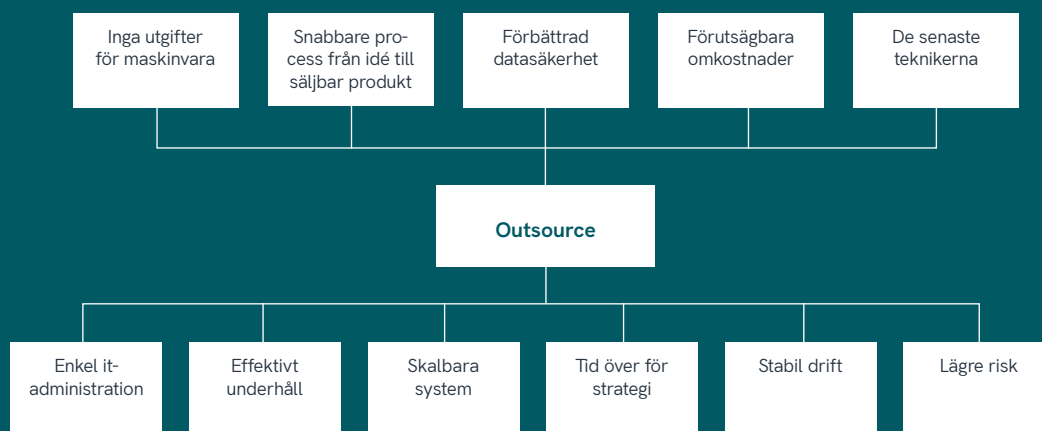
Inga utgifter för maskinvara

Snabbare process från idé till säljbar produkt

Förbättrad datasäkerhet

Förutsägbara omkostnader

De senaste teknikerna

Outsource

Enkel it-administration

Effektivt underhåll

Skalbara system

Tid över för strategi

Stabil drift

Lägre risk